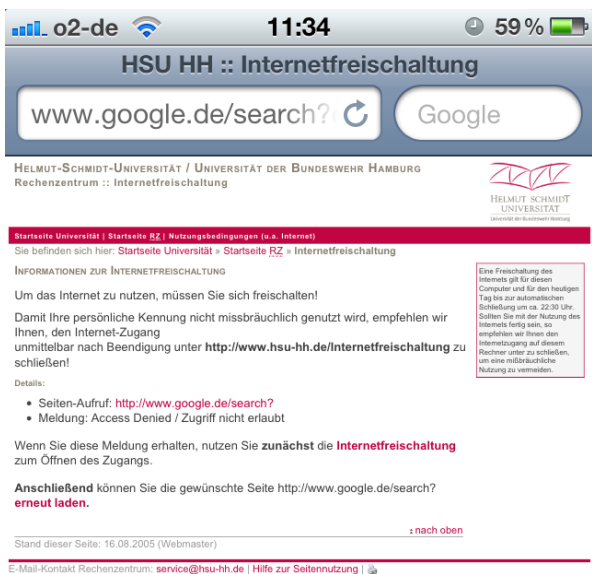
o2-de 11:34 59 %

HSU HH :: Internetfreischaltung

www.google.de/search?

Google

HELMUT-SCHMIDT-UNIVERSITÄT / UNIVERSITÄT DER BUNDESWEHR HAMBURG
Rechenzentrum :: Internetfreischaltung

HELMUT SCHMIDT UNIVERSITÄT
Universität der Bundeswehr Hamburg

Startseite Universität | Startseite RZ | Nutzungsbedingungen (u.a. Internet)

Sie befinden sich hier: Startseite Universität » Startseite RZ » Internetfreischaltung

INFORMATIONEN ZUR INTERNETFREISCHALTUNG

Um das Internet zu nutzen, müssen Sie sich freischalten!

Damit Ihre persönliche Kennung nicht missbräuchlich genutzt wird, empfehlen wir Ihnen, den Internet-Zugang unmittelbar nach Beendigung unter **http://www.hsu-hh.de/Internetfreischaltung** zu schließen!

Eine Freischaltung des Internets gilt für diesen Computer und für den heutigen Tag bis zur automatischen Schließung um ca. 22:30 Uhr. Sollten Sie mit der Nutzung des Internets fertig sein, so empfehlen wir Ihnen den Internetzugang auf diesem Rechner unter zu schließen, um eine mißbräuchliche Nutzung zu vermeiden.

Details:

- Seiten-Aufruf: http://www.google.de/search?
- Meldung: Access Denied / Zugriff nicht erlaubt

Wenn Sie diese Meldung erhalten, nutzen Sie **zunächst** die **Internetfreischaltung** zum Öffnen des Zugangs.

**Anschließend** können Sie die gewünschte Seite http://www.google.de/search? **erneut laden.**

nach oben

Stand dieser Seite: 16.08.2005 (Webmaster)

E-Mail-Kontakt Rechenzentrum: service@hsu-hh.de | Hilfe zur Seitennutzung |